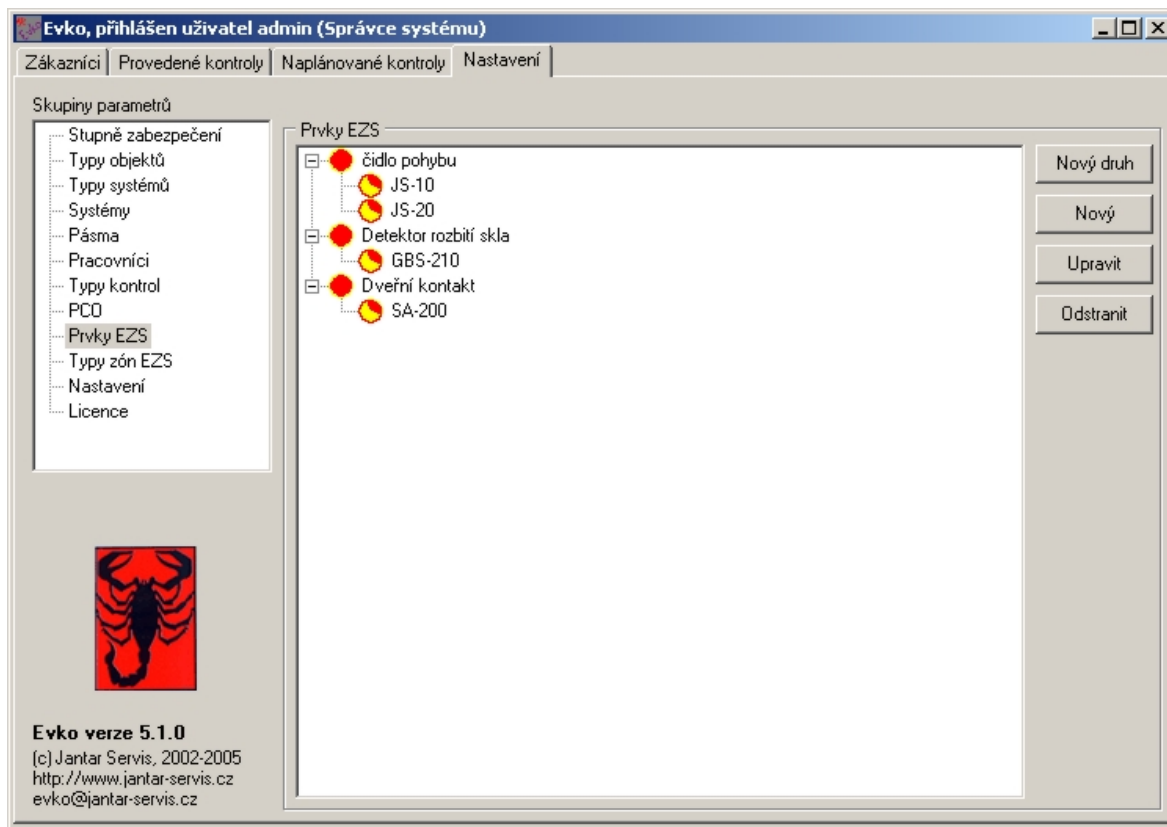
Evko, přihlášen uživatel admin (Správce systému)

Zákazníci | Provedené kontroly | Naplánované kontroly | Nastavení

Skupiny parametrů

Stupně zabezpečení
Typy objektů
Typy systémů
Systémy
Pásma
Pracovníci
Typy kontrol
PCO
Prvky EZS
Typy zón EZS
Nastavení
Licence

Prvky EZS

čidlo pohybu
JS-10
JS-20
Detektor rozbití skla
GBS-210
Dveřní kontakt
SA-200

Nový druh
Nový
Upravit
Odstranit

Evko verze 5.1.0
(c) Jantar Servis, 2002-2005
http://www.jantar-servis.cz
evko@jantar-servis.cz